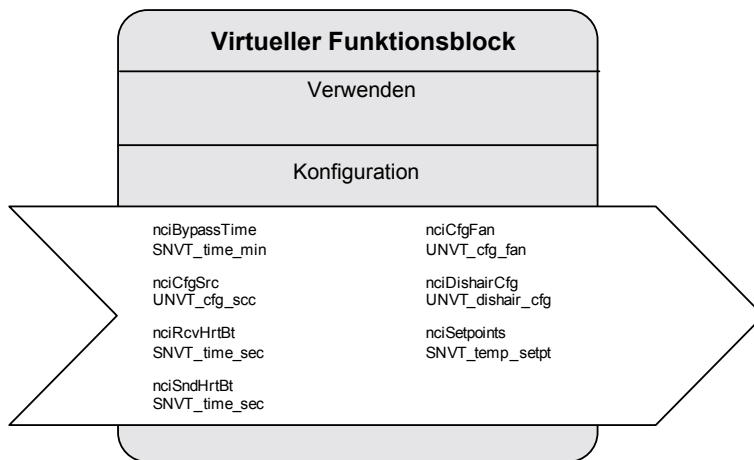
Virtueller Funktionsblock

Verwenden

Konfiguration

nciBypassTime
SNVT_time_min

nciCfgSrc
UNVT_cfg_scc

nciRcvHrtBt
SNVT_time_sec

nciSndHrtBt
SNVT_time_sec

nciCfgFan
UNVT_cfg_fan

nciDishairCfg
UNVT_dishair_cfg

nciSetpoints
SNVT_temp_setpt